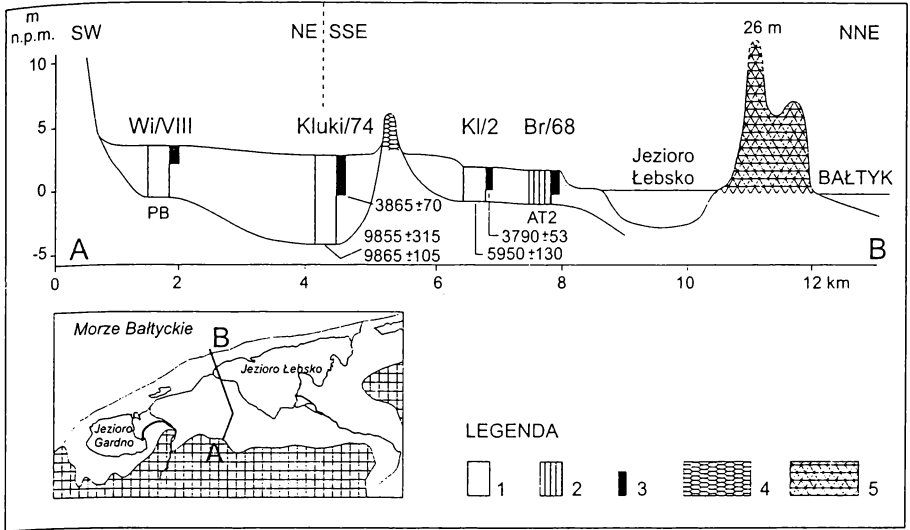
m n.p.m.
SW
NE
SSE
26 m
NNE
10
5
0
-5
Wi/VIII
Kluki/74
Kl/2
Br/68
Jezioro Łebsko
BAŁTYK
PB
3865 ±70
AT2
3790 ±53
9855 ±315
9865 ±105
5950 ±130
A
B
0
2
4
6
8
10
12 km

Morze Bałtyckie
B
Jezioro Łebsko
Jezioro Gardno
A

LEGENDA
1
2
3
4
5